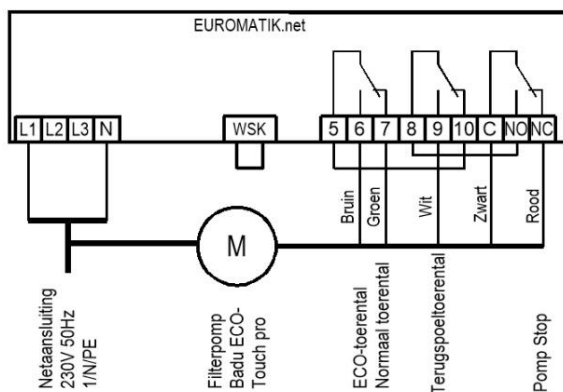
EUROMATIK.net

L1 L2 L3 N

WSK

5 6 7 8 9 10 C NO NC

M

Bruin
Groen
Wit
Zwart
Rood

Netaansluiting 230V 50Hz 1/N/PE

Filterpomp Badu ECO-Touch pro

ECO-toerental
Normaal toerental

Terugspoeltoerental

Pomp Stop